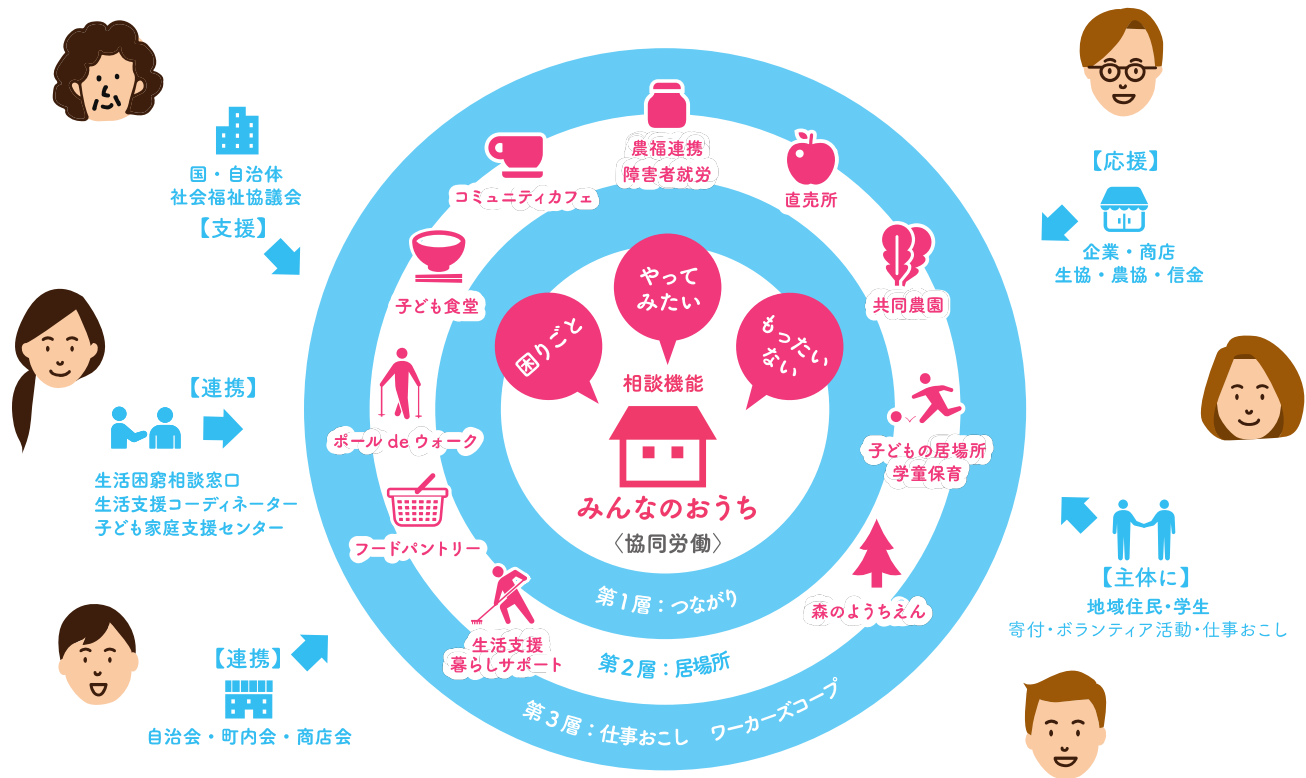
国・自治体
社会福祉協議会
【支援】

【連携】

生活困窮相談窓口
生活支援コーディネーター
子ども家庭支援センター

【連携】

自治会・町内会・商店会

コミュニティカフェ

農福連携
障害者就労

直売所

子ども食堂

共同農園

困りごと

やって
みたい

もったい
ない

相談機能

ポール de ウォーク

子どもの居場所
学童保育

みんなのおうち
〈協同労働〉

フードパントリー

森のようちえん

第１層：つながり

生活支援
暮らしサポート

第２層：居場所

第３層：仕事おこし　ワーカーズコープ

【応援】

企業・商店
生協・農協・信金

【主体に】
地域住民・学生
寄付・ボランティア活動・仕事おこし